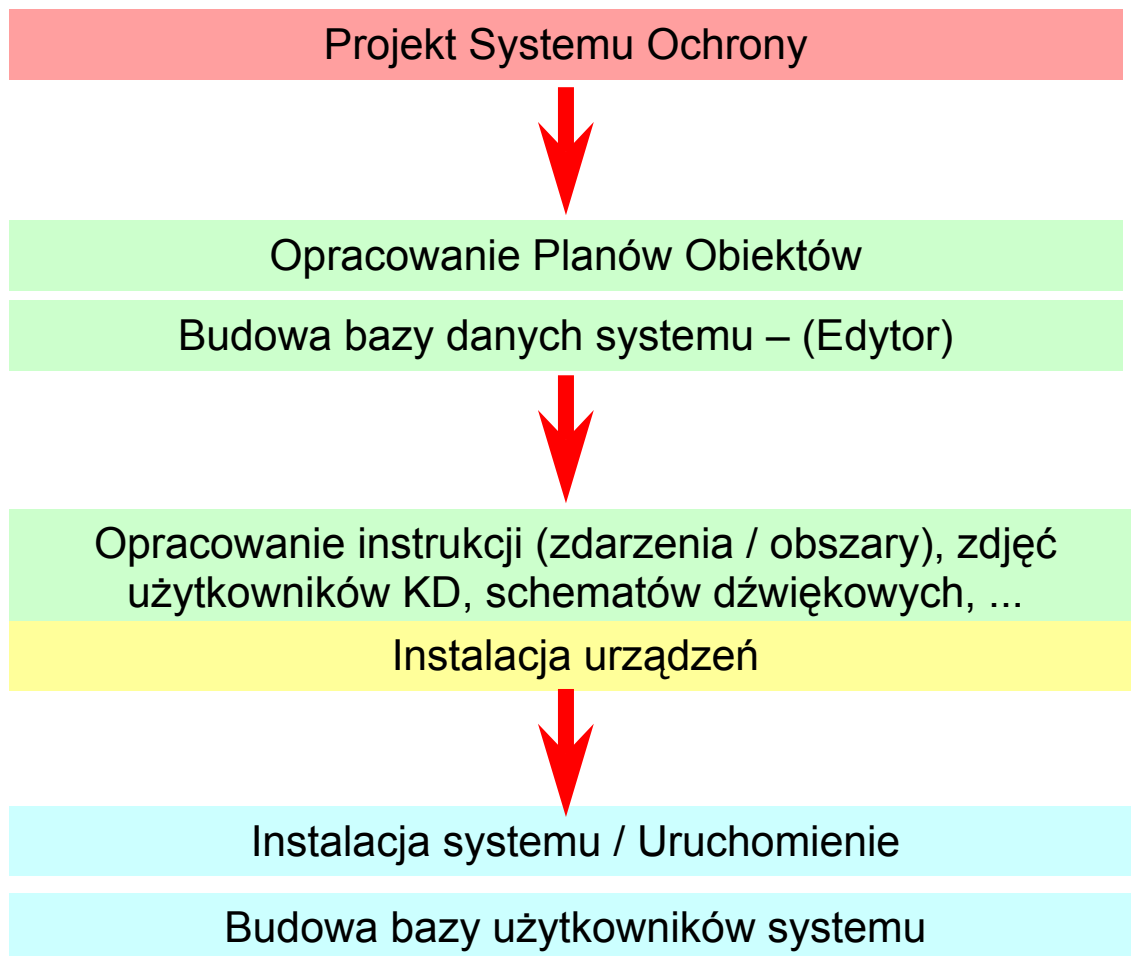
Projekt Systemu Ochrony

Opracowanie Planów Obiektów

Budowa bazy danych systemu – (Edytor)

Opracowanie instrukcji (zdarzenia / obszary), zdjęć użytkowników KD, schematów dźwiękowych, ...

Instalacja urządzeń

Instalacja systemu / Uruchomienie

Budowa bazy użytkowników systemu